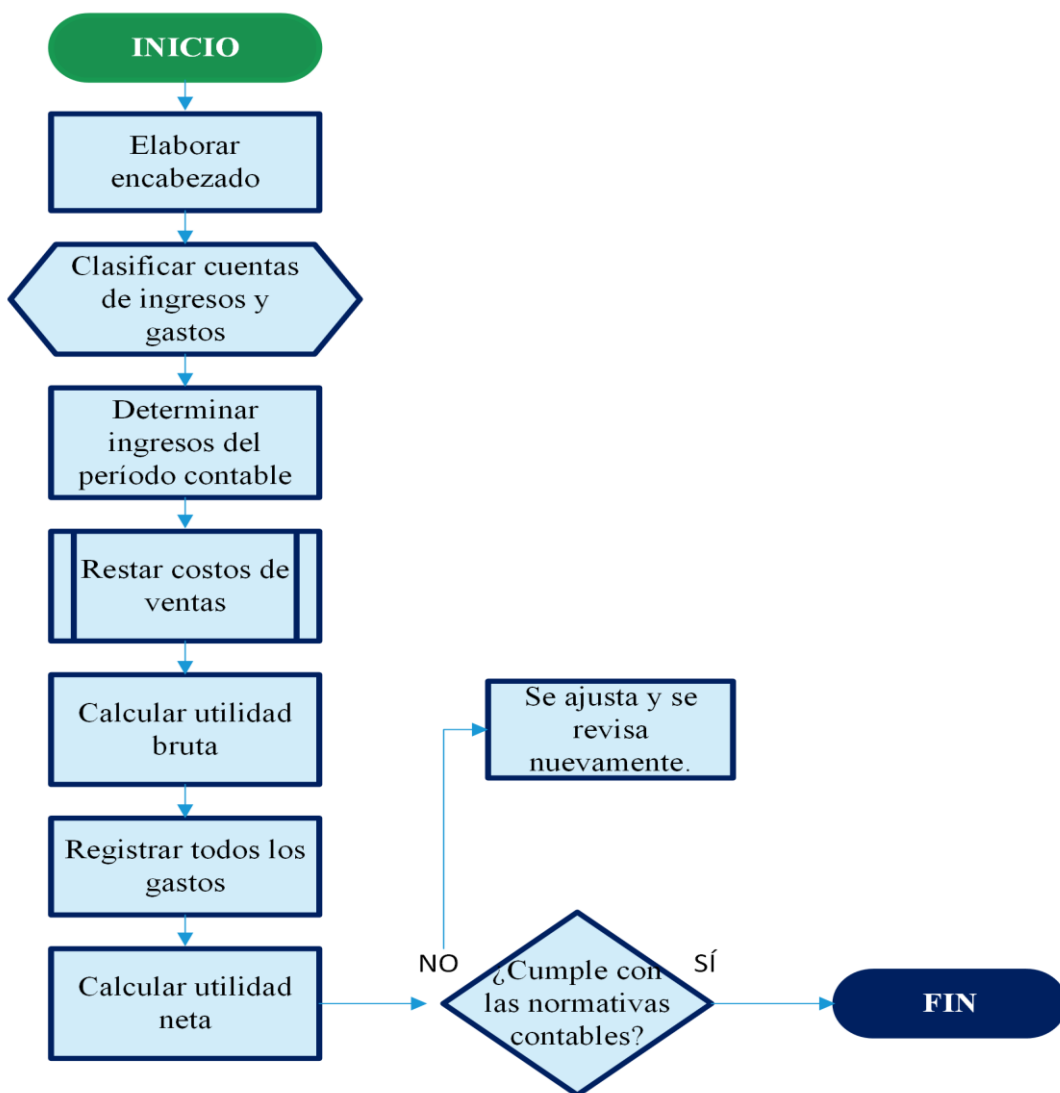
INICIO

Elaborar encabezado

Clasificar cuentas de ingresos y gastos

Determinar ingresos del período contable

Restar costos de ventas

Calcular utilidad bruta

Registrar todos los gastos

Calcular utilidad neta

Se ajusta y se revisa nuevamente.

NO

¿Cumple con las normativas contables?

SÍ

FIN